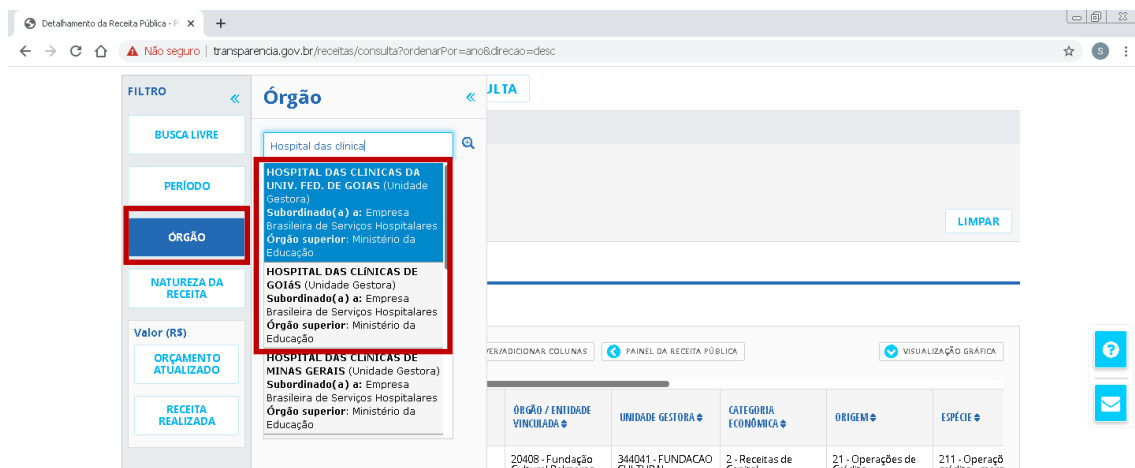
Detalhamento da Receita Pública - F ×

Não seguro | transparencia.gov.br/receitas/consulta?ordenarPor=ano&direcao=desc

FILTRO «

BUSCA LIVRE

PERÍODO

ÓRGÃO

NATUREZA DA RECEITA

Valor (R$)

ORÇAMENTO ATUALIZADO

RECEITA REALIZADA

Órgão «

Hospital das clinica

HOSPITAL DAS CLINICAS DA UNIV. FED. DE GOIAS (Unidade Gestora)
Subordinado(a) a: Empresa Brasileira de Serviços Hospitalares
Órgão superior: Ministério da Educação

HOSPITAL DAS CLÍNICAS DE GOIÁS (Unidade Gestora)
Subordinado(a) a: Empresa Brasileira de Serviços Hospitalares
Órgão superior: Ministério da Educação

HOSPITAL DAS CLINICAS DE MINAS GERAIS (Unidade Gestora)
Subordinado(a) a: Empresa Brasileira de Serviços Hospitalares
Órgão superior: Ministério da Educação

ULTA

LIMPAR

VER/ADICIONAR COLUNAS | PAINEL DA RECEITA PÚBLICA | VISUALIZAÇÃO GRÁFICA

| ÓRGÃO / ENTIDADE VINCULADA | UNIDADE GESTORA | CATEGORIA ECONÔMICA | ORIGEM | ESPÉCIE |
|---|---|---|---|---|
| 20408 - Fundação Cultural Palmares | 344041 - FUNDACAO CULTURAL | 2 - Receitas de Capital | 21 - Operações de Crédito | 211 - Operação crédito - merc |